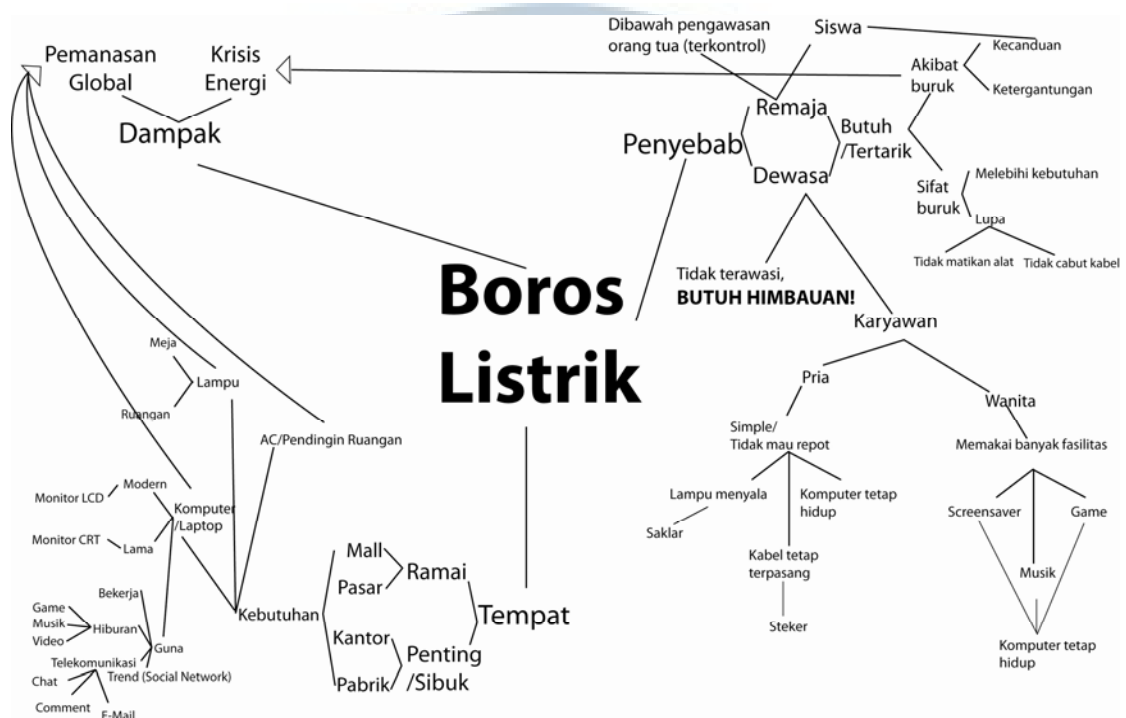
Pemanasan Global

Krisis Energi

Dampak

Dibawah pengawasan orang tua (terkontrol)

Siswa

Kecanduan

Akibat buruk

Ketergantungan

Remaja

Butuh /Tertarik

Penyebab

Dewasa

Sifat buruk

Melebihi kebutuhan

Lupa

Tidak matikan alat

Tidak cabut kabel

Tidak terawasi, BUTUH HIMBAUAN!

Boros Listrik

Karyawan

Pria

Wanita

Simple/ Tidak mau repot

Memakai banyak fasilitas

Lampu menyala

Saklar

Komputer tetap hidup

Kabel tetap terpasang

Steker

Screensaver

Game

Musik

Komputer tetap hidup

Meja

Lampu

Ruangan

AC/Pendingin Ruangan

Monitor LCD

Modern

Komputer /Laptop

Monitor CRT

Lama

Bekerja

Game

Musik

Video

Hiburan

Guna

Telekomunikasi

Chat

Trend (Social Network)

Comment

E-Mail

Kebutuhan

Mall

Pasar

Ramai

Tempat

Kantor

Pabrik

Penting /Sibuk